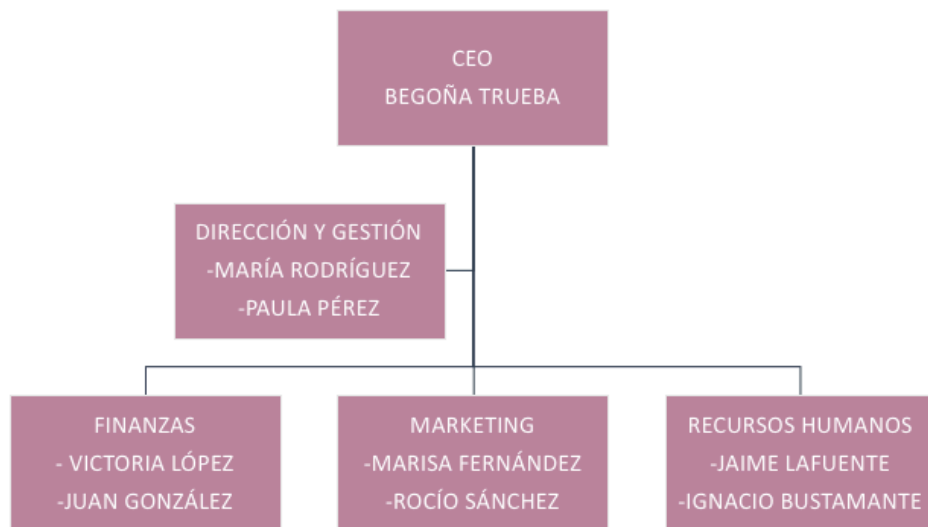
CEO
BEGOÑA TRUEBA

DIRECCIÓN Y GESTIÓN
-MARÍA RODRÍGUEZ
-PAULA PÉREZ

FINANZAS
- VICTORIA LÓPEZ
-JUAN GONZÁLEZ

MARKETING
-MARISA FERNÁNDEZ
-ROCÍO SÁNCHEZ

RECURSOS HUMANOS
-JAIME LAFUENTE
-IGNACIO BUSTAMANTE